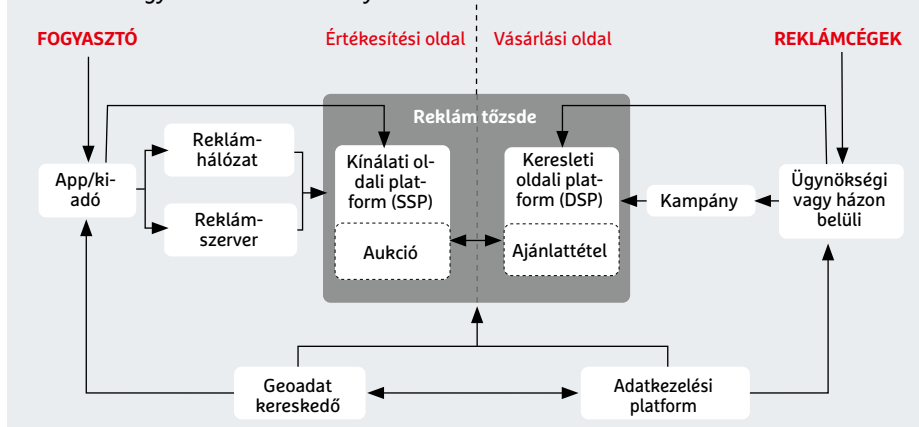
FOGYASZTÓ

Értékesítési oldal

Vásárlási oldal

REKLÁMCÉGEK

Reklám tőzsde

App/kiadó

Reklámhálózat

Reklámszerver

Kínálati oldali platform (SSP)

Aukció

Keresleti oldali platform (DSP)

Ajánlattétel

Kampány

Ügynökségi vagy házon belüli

Geoadat kereskedő

Adatkezelési platform